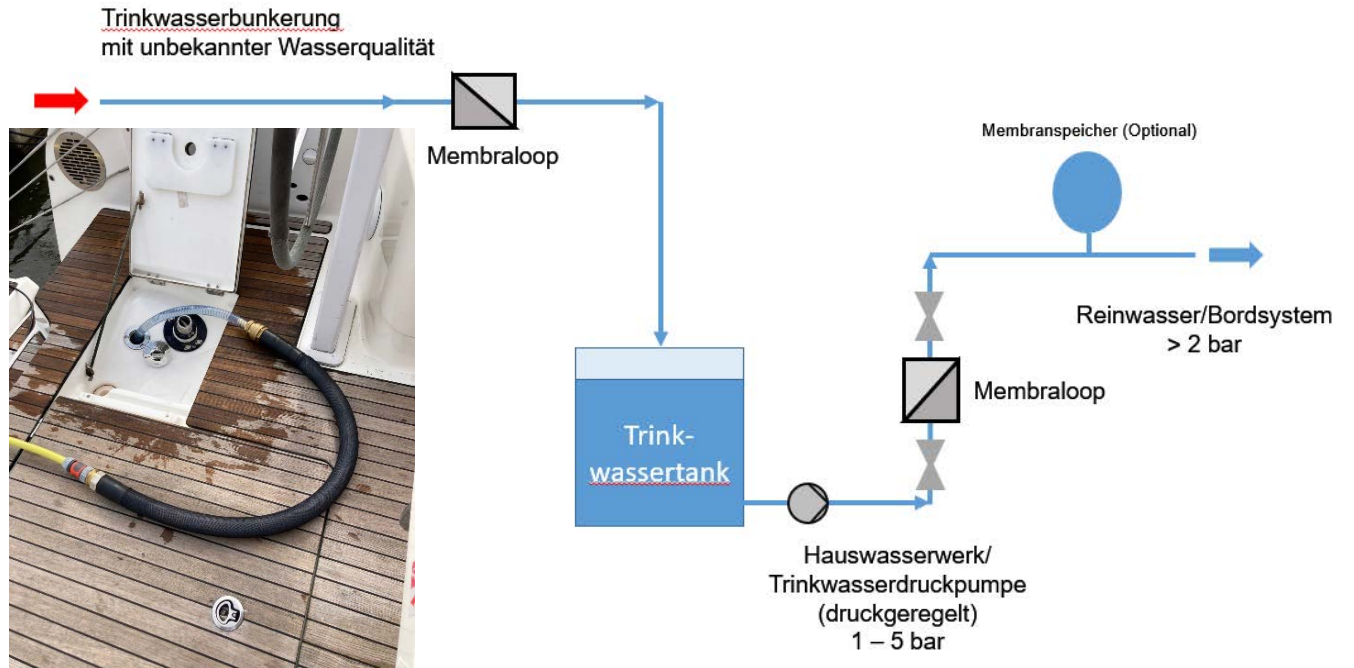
Trinkwasserbunkerung
mit unbekannter Wasserqualität

Membraloop

Membranspeicher (Optional)

Reinwasser/Bordsystem
> 2 bar

Membraloop

Trinkwassertank

Hauswasserwerk/
Trinkwasserdruckpumpe
(druckgeregelt)
1 – 5 bar